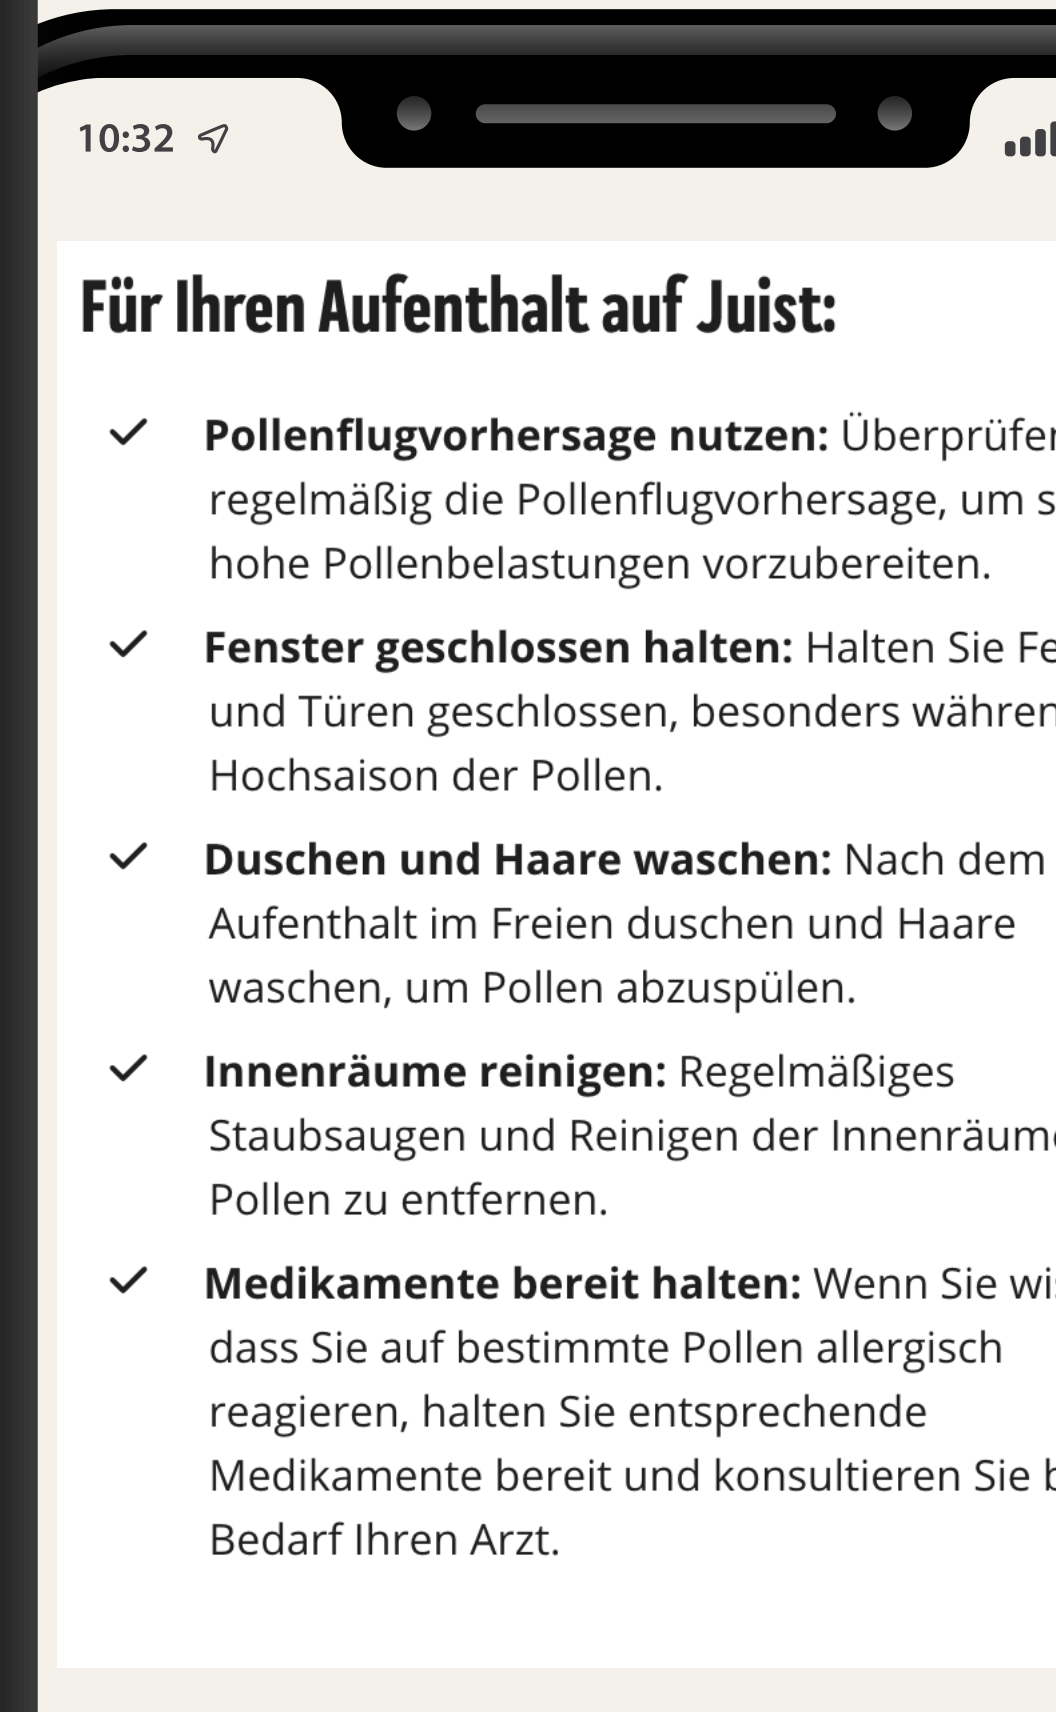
10:32

Für Ihren Aufenthalt auf Juist:

Pollenflugvorhersage nutzen: Überprüfe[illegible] regelmäßig die Pollenflugvorhersage, um s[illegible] hohe Pollenbelastungen vorzubereiten.

Fenster geschlossen halten: Halten Sie Fe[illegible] und Türen geschlossen, besonders währen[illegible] Hochsaison der Pollen.

Duschen und Haare waschen: Nach dem Aufenthalt im Freien duschen und Haare waschen, um Pollen abzuspülen.

Innenräume reinigen: Regelmäßiges Staubsaugen und Reinigen der Innenräum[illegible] Pollen zu entfernen.

Medikamente bereit halten: Wenn Sie wi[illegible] dass Sie auf bestimmte Pollen allergisch reagieren, halten Sie entsprechende Medikamente bereit und konsultieren Sie b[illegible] Bedarf Ihren Arzt.